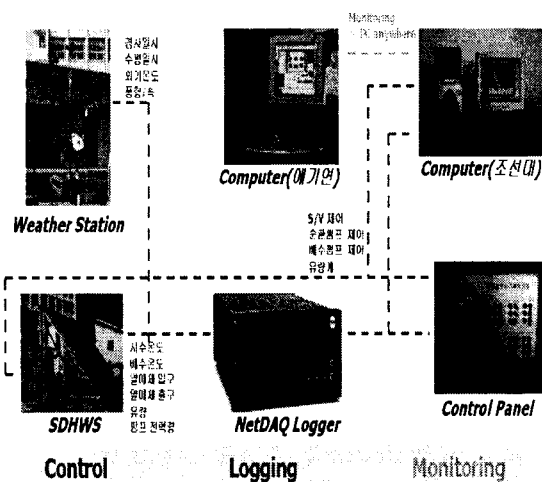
경사일사
수평일사
외기온도
풍향,속

Weather Station

Computer(에기연)

Monitoring
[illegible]

Computer(조선대)

S/V 제어
순환펌프 제어
배수펌프 제어
유량계

시수온도
배수온도
열매체 입구
열매체 출구
유량
펌프 전력량

SDHWS

NetDAQ Logger

Control Panel

Control

Logging

Monitoring